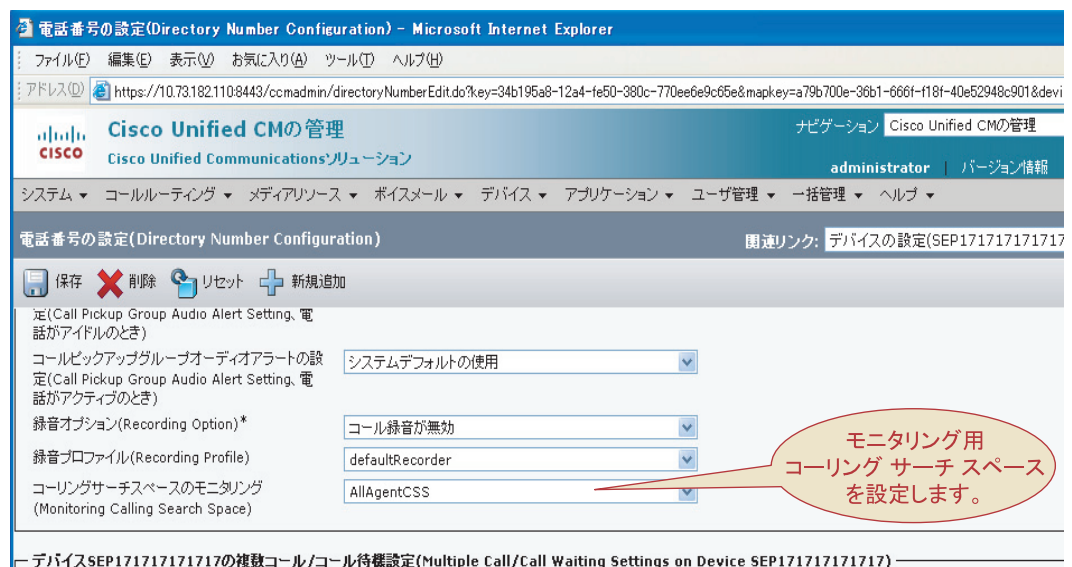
電話番号の設定(Directory Number Configuration) - Microsoft Internet Explorer

ファイル(F) 編集(E) 表示(V) お気に入り(A) ツール(T) ヘルプ(H)

アドレス(D) https://10.73.182.110:8443/ccmadmin/directoryNumberEdit.do?key=34b195a8-12a4-fe50-380c-770ee6e9c65e&mapkey=a79b700e-36b1-666f-f18f-40e52948c901&devi

Cisco Unified CMの管理
Cisco Unified Communicationsソリューション

ナビゲーション Cisco Unified CMの管理
administrator バージョン情報

システム ▾ コールルーティング ▾ メディアリソース ▾ ボイスメール ▾ デバイス ▾ アプリケーション ▾ ユーザ管理 ▾ 一括管理 ▾ ヘルプ ▾

電話番号の設定(Directory Number Configuration)
関連リンク: デバイスの設定(SEP171717171717

保存 削除 リセット 新規追加

定(Call Pickup Group Audio Alert Setting、電話がアイドルのとき)

コールピックアップグループオーディオアラートの設定(Call Pickup Group Audio Alert Setting、電話がアクティブのとき) システムデフォルトの使用

録音オプション(Recording Option)* コール録音が無効

録音プロファイル(Recording Profile) defaultRecorder

コーリングサーチスペースのモニタリング(Monitoring Calling Search Space) AllAgentCSS

モニタリング用
コーリング サーチ スペース
を設定します。

デバイスSEP171717171717の複数コール/コール待機設定(Multiple Call/Call Waiting Settings on Device SEP171717171717)